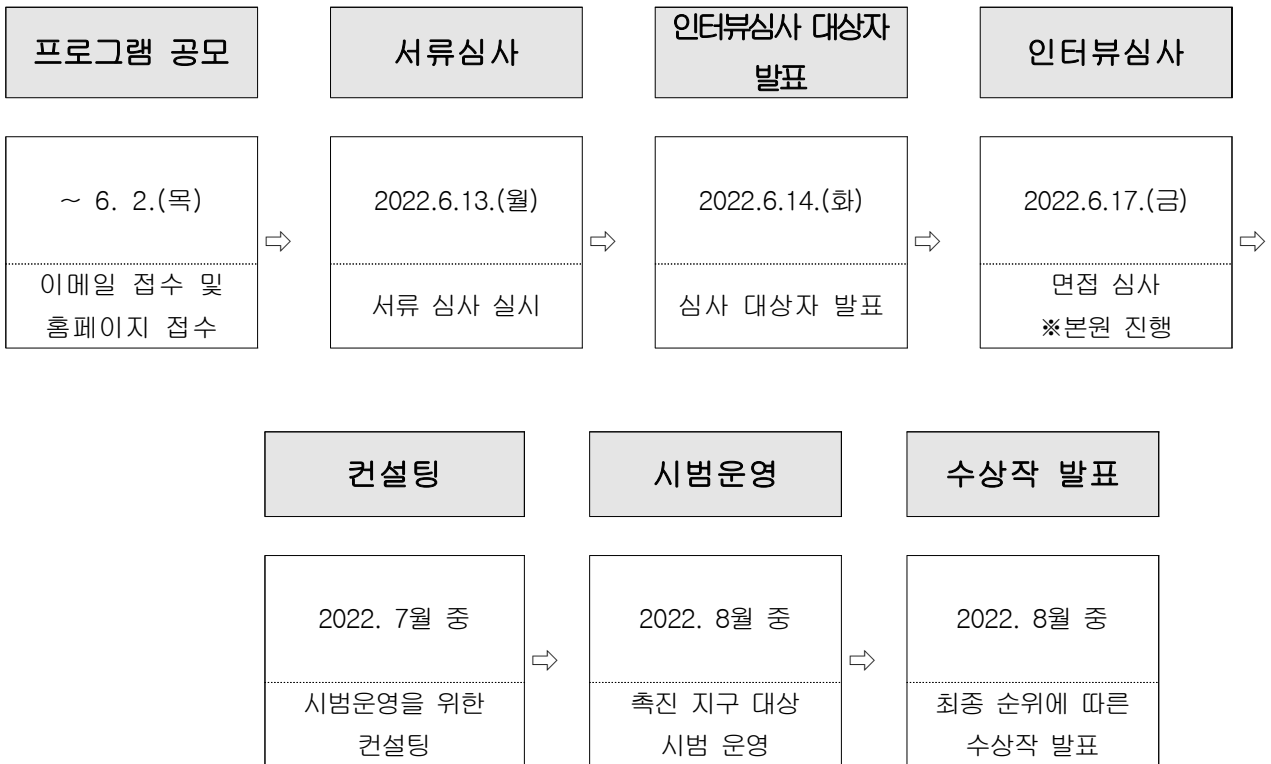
프로그램 공모

~ 6. 2.(목)

이메일 접수 및 홈페이지 접수

⇨

서류심사

2022.6.13.(월)

서류 심사 실시

⇨

인터뷰심사 대상자 발표

2022.6.14.(화)

심사 대상자 발표

⇨

인터뷰심사

2022.6.17.(금)

면접 심사 ※본원 진행

⇨

컨설팅

2022. 7월 중

시범운영을 위한 컨설팅

⇨

시범운영

2022. 8월 중

촉진 지구 대상 시범 운영

⇨

수상작 발표

2022. 8월 중

최종 순위에 따른 수상작 발표